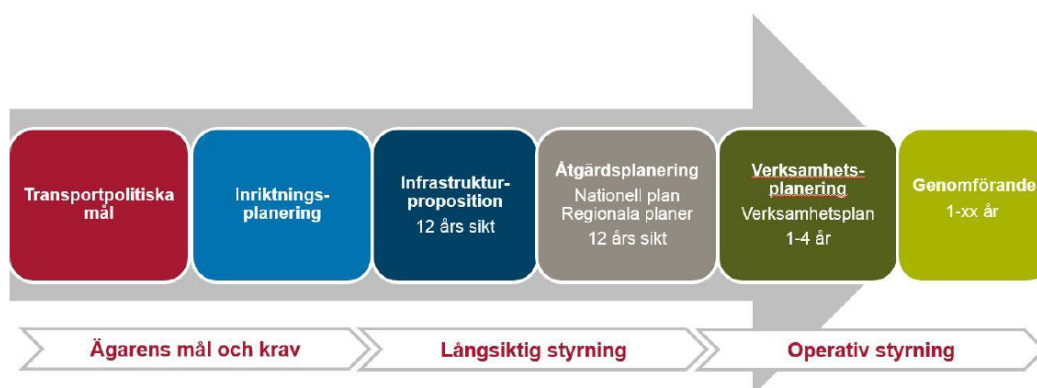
Transportpolitiska mål

Inriktningsplanering

Infrastrukturproposition
12 års sikt

Åtgärdsplanering
Nationell plan
Regionala planer
12 års sikt

Verksamhetsplanering
Verksamhetsplan
1-4 år

Genomförande
1-xx år

Ägarens mål och krav

Långsiktig styrning

Operativ styrning